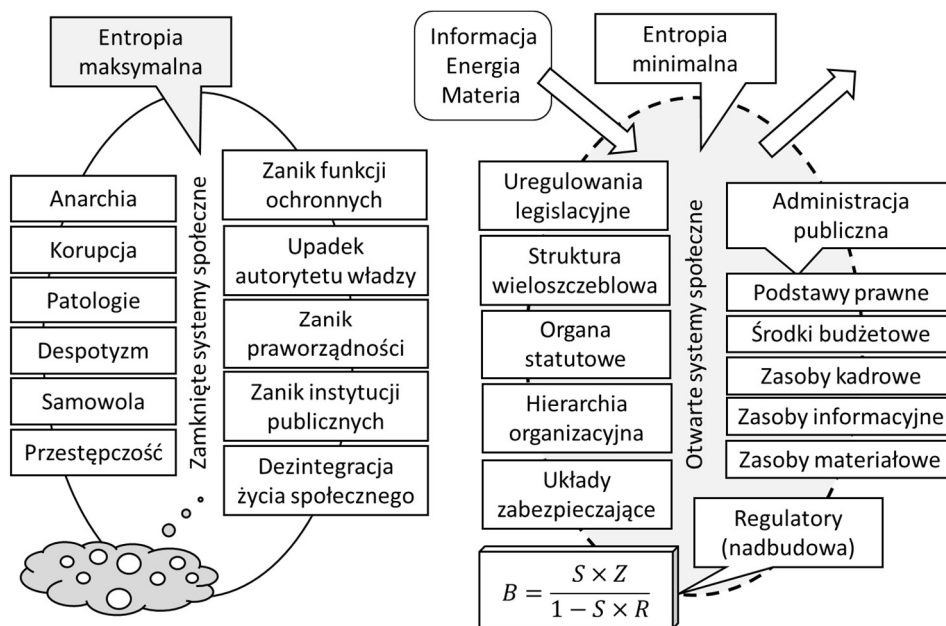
Entropia maksymalna

Anarchia

Korupcja

Patologie

Despotyzm

Samowola

Przestępczość

Zamknięte systemy społeczne

Zanik funkcji ochronnych

Upadek autorytetu władzy

Zanik praworządności

Zanik instytucji publicznych

Dezintegracja życia społecznego

Informacja Energia Materia

Entropia minimalna

Uregulowania legislacyjne

Struktura wieloszczeblowa

Organa statutowe

Hierarchia organizacyjna

Układy zabezpieczające

Otwarte systemy społeczne

Administracja publiczna

Podstawy prawne

Środki budżetowe

Zasoby kadrowe

Zasoby informacyjne

Zasoby materiałowe

Regulatory (nadbudowa)

$B = \frac{S \times Z}{1 - S \times R}$